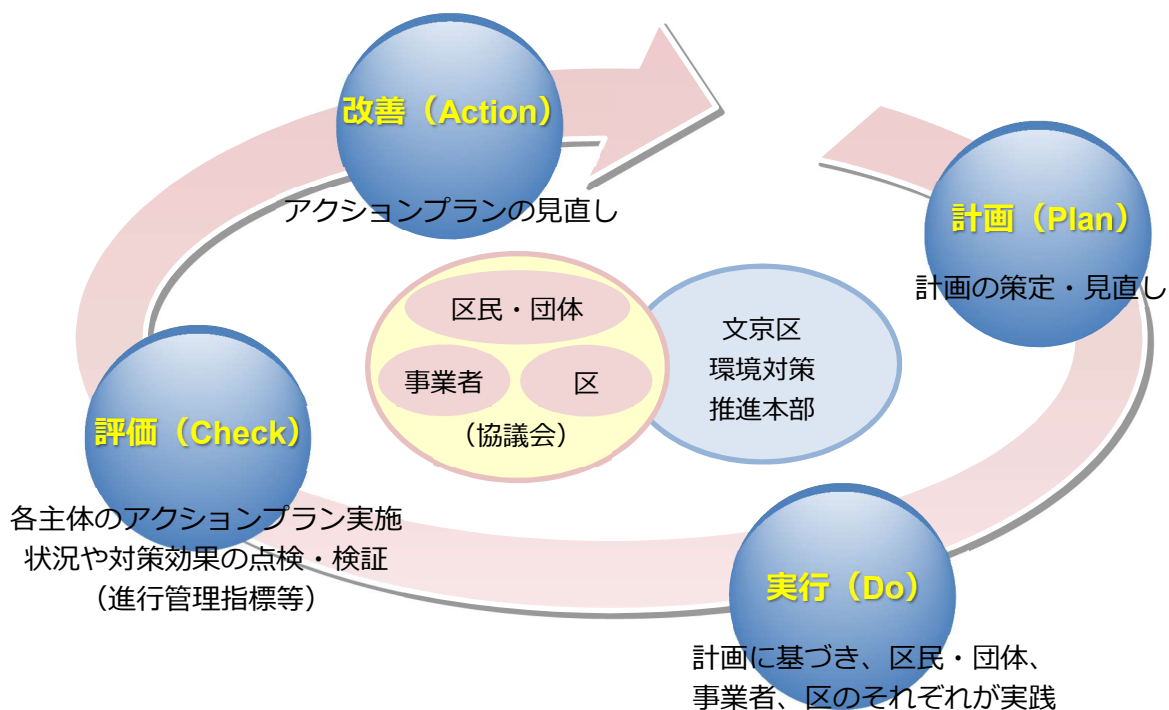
改善（Action）

アクションプランの見直し

計画（Plan）

計画の策定・見直し

区民・団体

事業者

区

（協議会）

文京区
環境対策
推進本部

評価（Check）

各主体のアクションプラン実施状況や対策効果の点検・検証（進行管理指標等）

実行（Do）

計画に基づき、区民・団体、事業者、区のそれぞれが実践